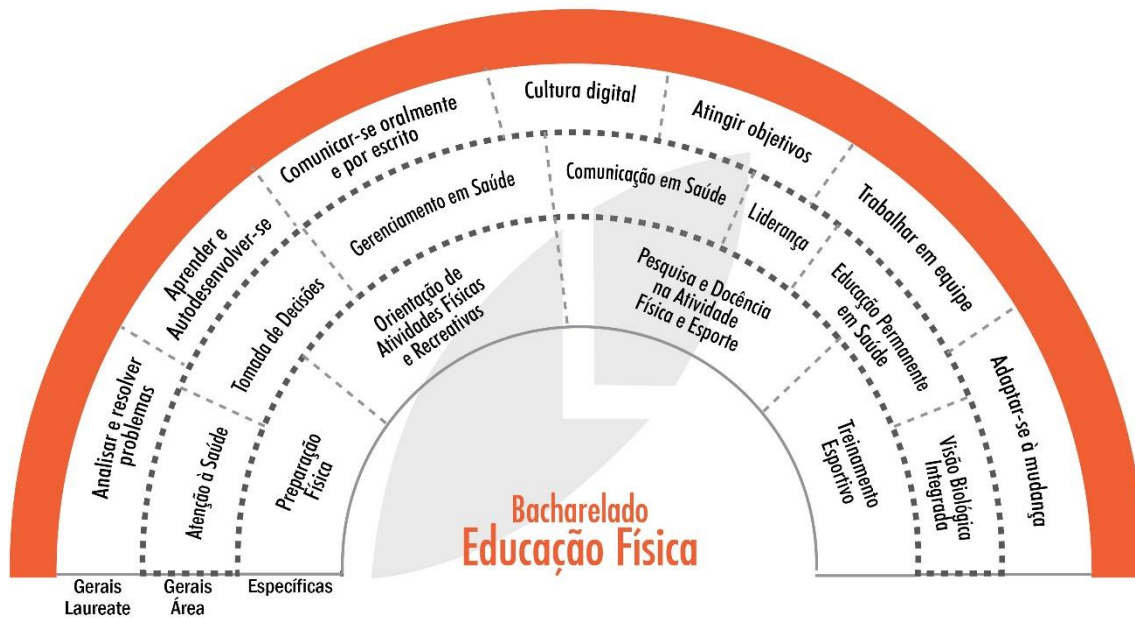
Analisar e resolver problemas

Aprender e Autodesenvolver-se

Comunicar-se oralmente e por escrito

Cultura digital

Atingir objetivos

Trabalhar em equipe

Adaptar-se à mudança

Atenção à Saúde

Tomada de Decisões

Gerenciamento em Saúde

Comunicação em Saúde

Liderança

Educação Permanente em Saúde

Visão Biológica Integrada

Preparação Física

Orientação de Atividades Físicas e Recreativas

Pesquisa e Docência na Atividade Física e Esporte

Treinamento Esportivo

Bacharelado
Educação Física

Gerais Laureate

Gerais Área

Específicas